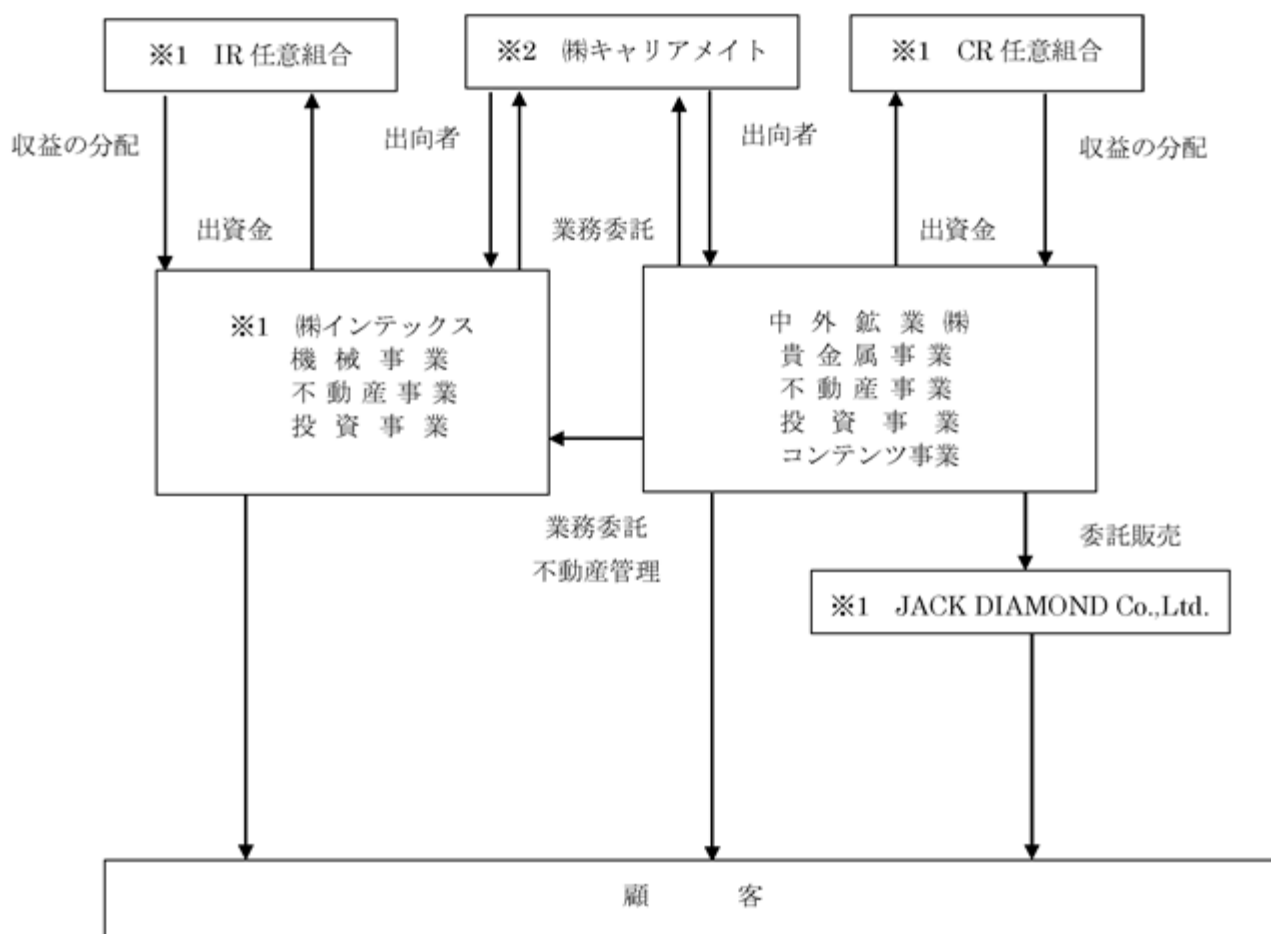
※1 IR 任意組合

※2 ㈱キャリアメイト

※1 CR 任意組合

収益の分配

出資金

出向者

業務委託

出向者

出資金

収益の分配

※1 ㈱インテックス
機 械 事 業
不 動 産 事 業
投 資 事 業

中 外 鉱 業 ㈱
貴 金 属 事 業
不 動 産 事 業
投 資 事 業
コンテンツ事業

業務委託
不動産管理

委託販売

※1 JACK DIAMOND Co.,Ltd.

顧 客